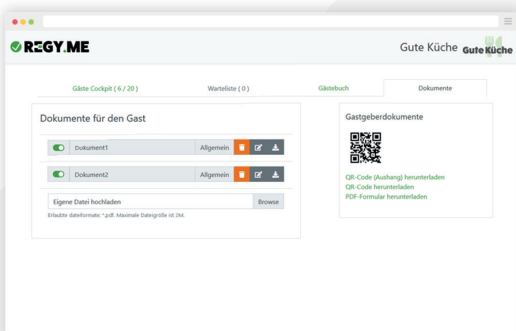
REGY.ME

Gute Küche Gute Küche

Gäste Cockpit ( 6 / 20 )
Warteliste ( 0 )
Gästebuch
Dokumente

Dokumente für den Gast

Dokument1 Allgemein

Dokument2 Allgemein

Eigene Datei hochladen Browse

Erlaubte dateiformate: *.pdf. Maximale Dateigröße ist 2M.

Gastgeberdokumente

QR-Code (Aushang) herunterladen
QR-Code herunterladen
PDF-Formular herunterladen